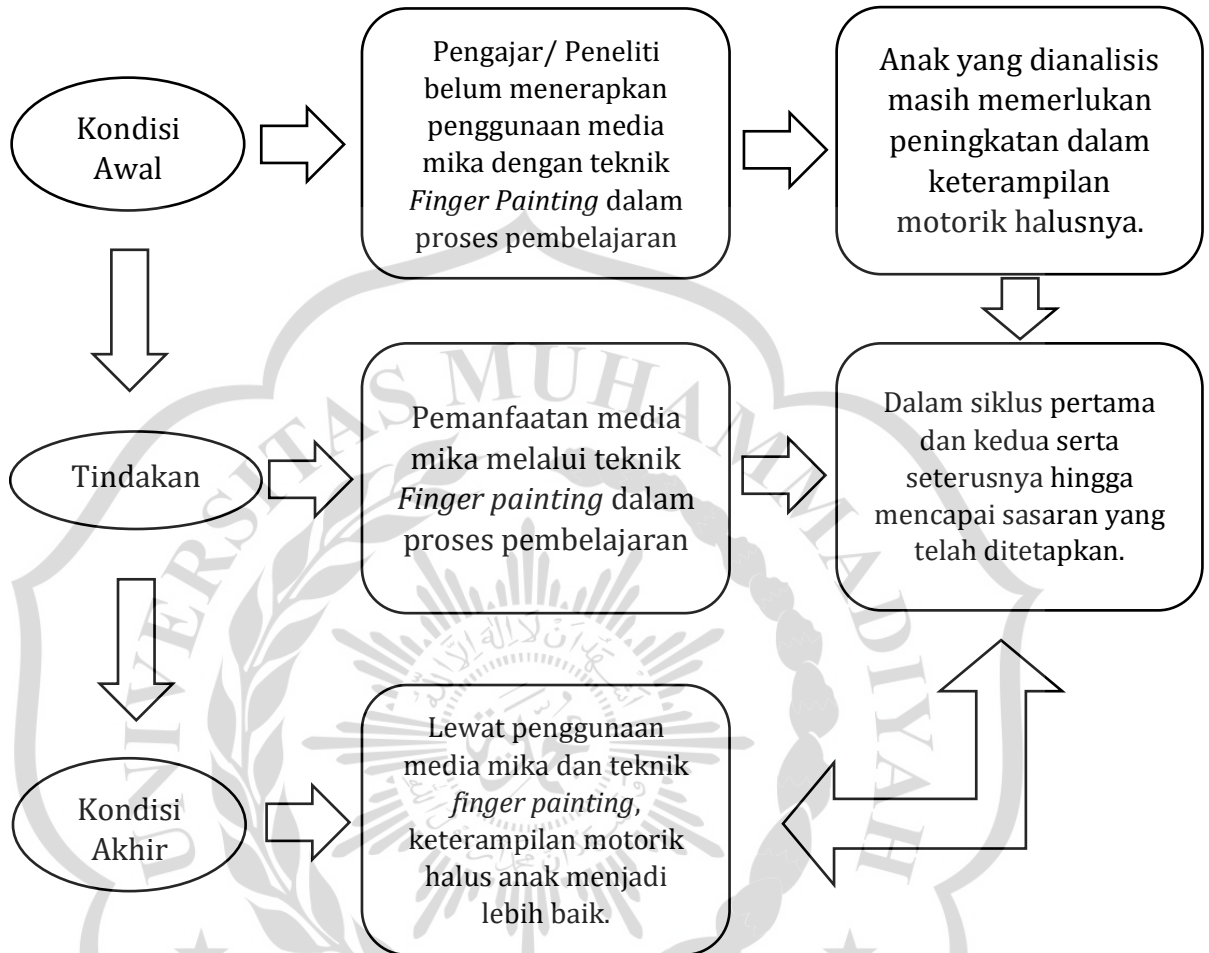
Kondisi Awal

Pengajar/ Peneliti belum menerapkan penggunaan media mika dengan teknik *Finger Painting* dalam proses pembelajaran

Anak yang dianalisis masih memerlukan peningkatan dalam keterampilan motorik halusnya.

Tindakan

Pemanfaatan media mika melalui teknik *Finger painting* dalam proses pembelajaran

Dalam siklus pertama dan kedua serta seterusnya hingga mencapai sasaran yang telah ditetapkan.

Kondisi Akhir

Lewat penggunaan media mika dan teknik *finger painting*, keterampilan motorik halus anak menjadi lebih baik.

UNIVERSITAS MUHAMMADIYAH